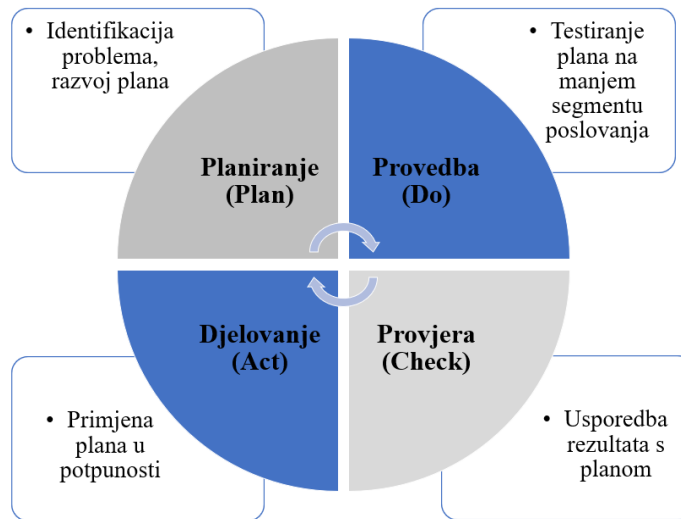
• Identifikacija problema, razvoj plana

• Testiranje plana na manjem segmentu poslovanja

Planiranje (Plan)

Provedba (Do)

Djelovanje (Act)

Provjera (Check)

• Primjena plana u potpunosti

• Usporedba rezultata s planom